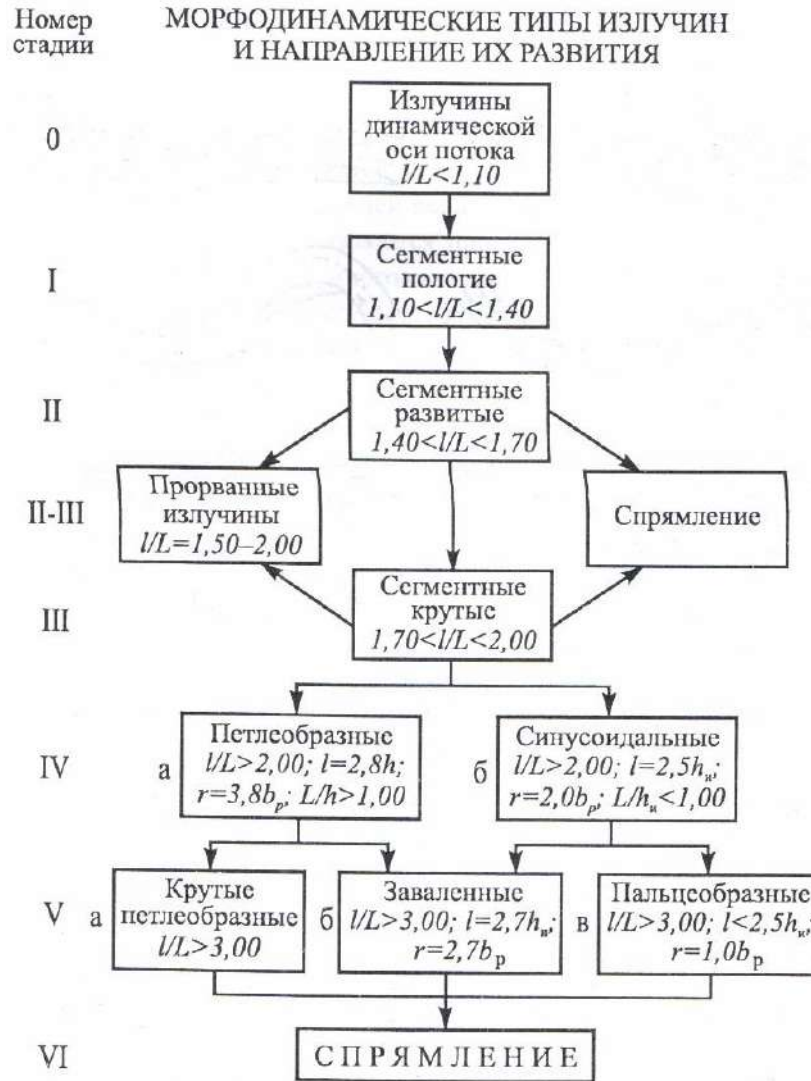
Номер стадии

МОРФОДИНАМИЧЕСКИЕ ТИПЫ ИЗЛУЧИН И НАПРАВЛЕНИЕ ИХ РАЗВИТИЯ

0

Излучины динамической оси потока $l/L<1,10$

I

Сегментные пологие $1,10<l/L<1,40$

II

Сегментные развитые $1,40<l/L<1,70$

II-III

Прорванные излучины $l/L=1,50–2,00$

Спрямление

III

Сегментные крутые $1,70<l/L<2,00$

IV

а

Петлеобразные $l/L>2,00$; $l=2,8h$; $r=3,8b_p$; $L/h>1,00$

б

Синусоидальные $l/L>2,00$; $l=2,5h_и$; $r=2,0b_p$; $L/h_и<1,00$

V

а

Крутые петлеобразные $l/L>3,00$

б

Заваленные $l/L>3,00$; $l=2,7h_и$; $r=2,7b_р$

в

Пальцеобразные $l/L>3,00$; $l<2,5h_и$; $r=1,0b_р$

VI

СПРЯМЛЕНИЕ